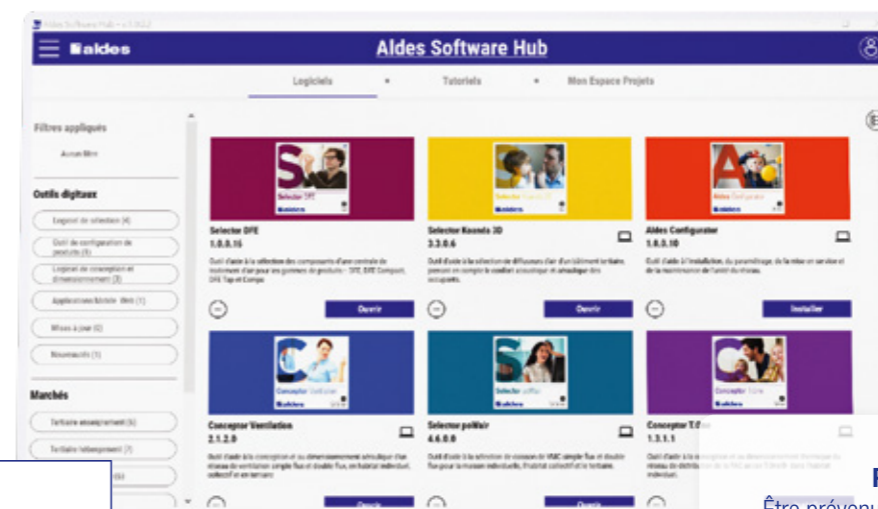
Aldes Software Hub – v.1.0.2

aldes

Aldes Software Hub

Logiciels

Tutoriels

Mon Espace Projets

Filtres appliqués

Aucun filtre

Outils digitaux

Logiciel de sélection (4)

Outil de configuration de produits (3)

Logiciel de conception et dimensionnement (3)

Application/Module BIM (1)

Mises à jour (2)

Nouveautés (1)

Marchés

Tertiaire enseignement (5)

Tertiaire hébergement (7)

Selector DFE
1.0.0.15

Outil d'aide à la sélection des composants d'une centrale de traitement d'air pour les gammes de produits : DFE, DFE Compact, DFE Top et Compo.

Ouvrir

Selector Koanda 3D
3.3.0.6

Outil d'aide à la sélection de diffuseurs d'air d'un bâtiment tertiaire, prenant en compte le confort acoustique et aéraulique des occupants.

Ouvrir

Aldes Configurator
1.6.0.10

Outil d'aide à l'installation, du paramétrage, de la mise en service et de la maintenance de l'unité du réseau.

Installer

Conceptor Ventilation
2.1.2.0

Outil d'aide à la conception et au dimensionnement aéraulique d'un réseau de ventilation simple flux et double flux, en habitat individuel, collectif et en tertiaire.

Ouvrir

Selector poWair
4.6.0.0

Outil d'aide à la sélection de caissons de VMC simple flux et double flux pour la maison individuelle, l'habitat collectif et le tertiaire.

Ouvrir

Conceptor T.One
1.3.1.1

Outil d'aide à la conception et au dimensionnement thermique du réseau de distribution de la PAC air/air T.One® dans l'habitat individuel.

Être prévenu